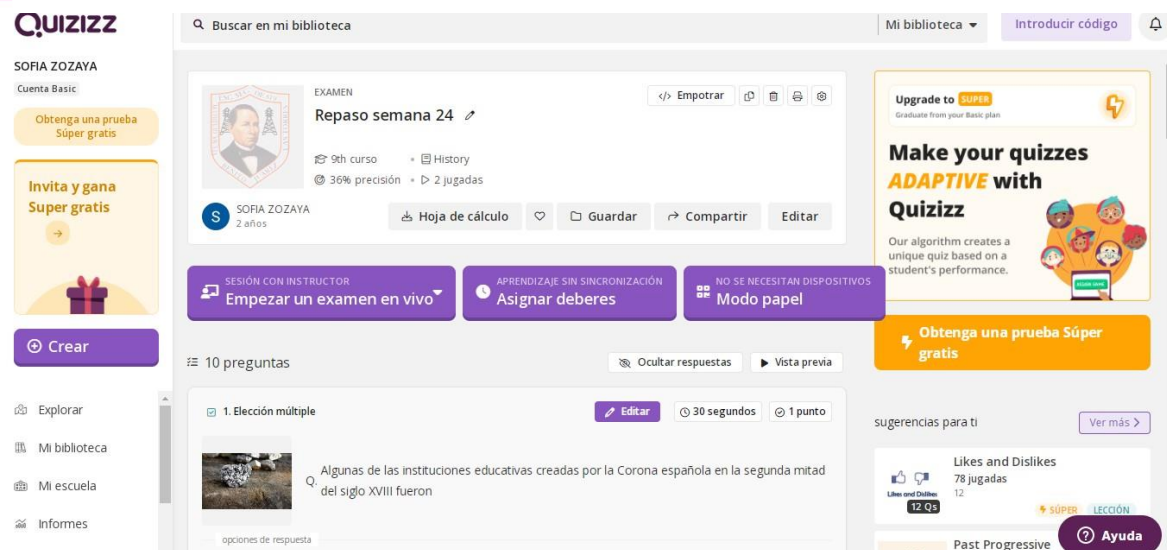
Quizizz

SOFIA ZOZAYA
Cuenta Basic

Obtenga una prueba Súper gratis

Invita y gana Super gratis

Crear

Explorar
Mi biblioteca
Mi escuela
Informes

Buscar en mi biblioteca
Mi biblioteca
Introducir código

EXAMEN
Repaso semana 24
Empotrar
9th curso • History
36% precisión • 2 jugadas
SOFIA ZOZAYA
2 años
Hoja de cálculo
Guardar
Compartir
Editar

SESIÓN CON INSTRUCTOR
Empezar un examen en vivo
APRENDIZAJE SIN SINCRONIZACIÓN
Asignar deberes
NO SE NECESITAN DISPOSITIVOS
Modo papel

10 preguntas
Ocultar respuestas
Vista previa

1. Elección múltiple
Editar
30 segundos
1 punto

Q. Algunas de las instituciones educativas creadas por la Corona española en la segunda mitad del siglo XVIII fueron

opciones de respuesta

Upgrade to SUPER
Graduate from your Basic plan
Make your quizzes ADAPTIVE with Quizizz
Our algorithm creates a unique quiz based on a student's performance.

Obtenga una prueba Súper gratis

sugerencias para ti
Ver más

Likes and Dislikes
78 jugadas
12
12 Qs
SÚPER LECCIÓN

Past Progressive

Ayuda